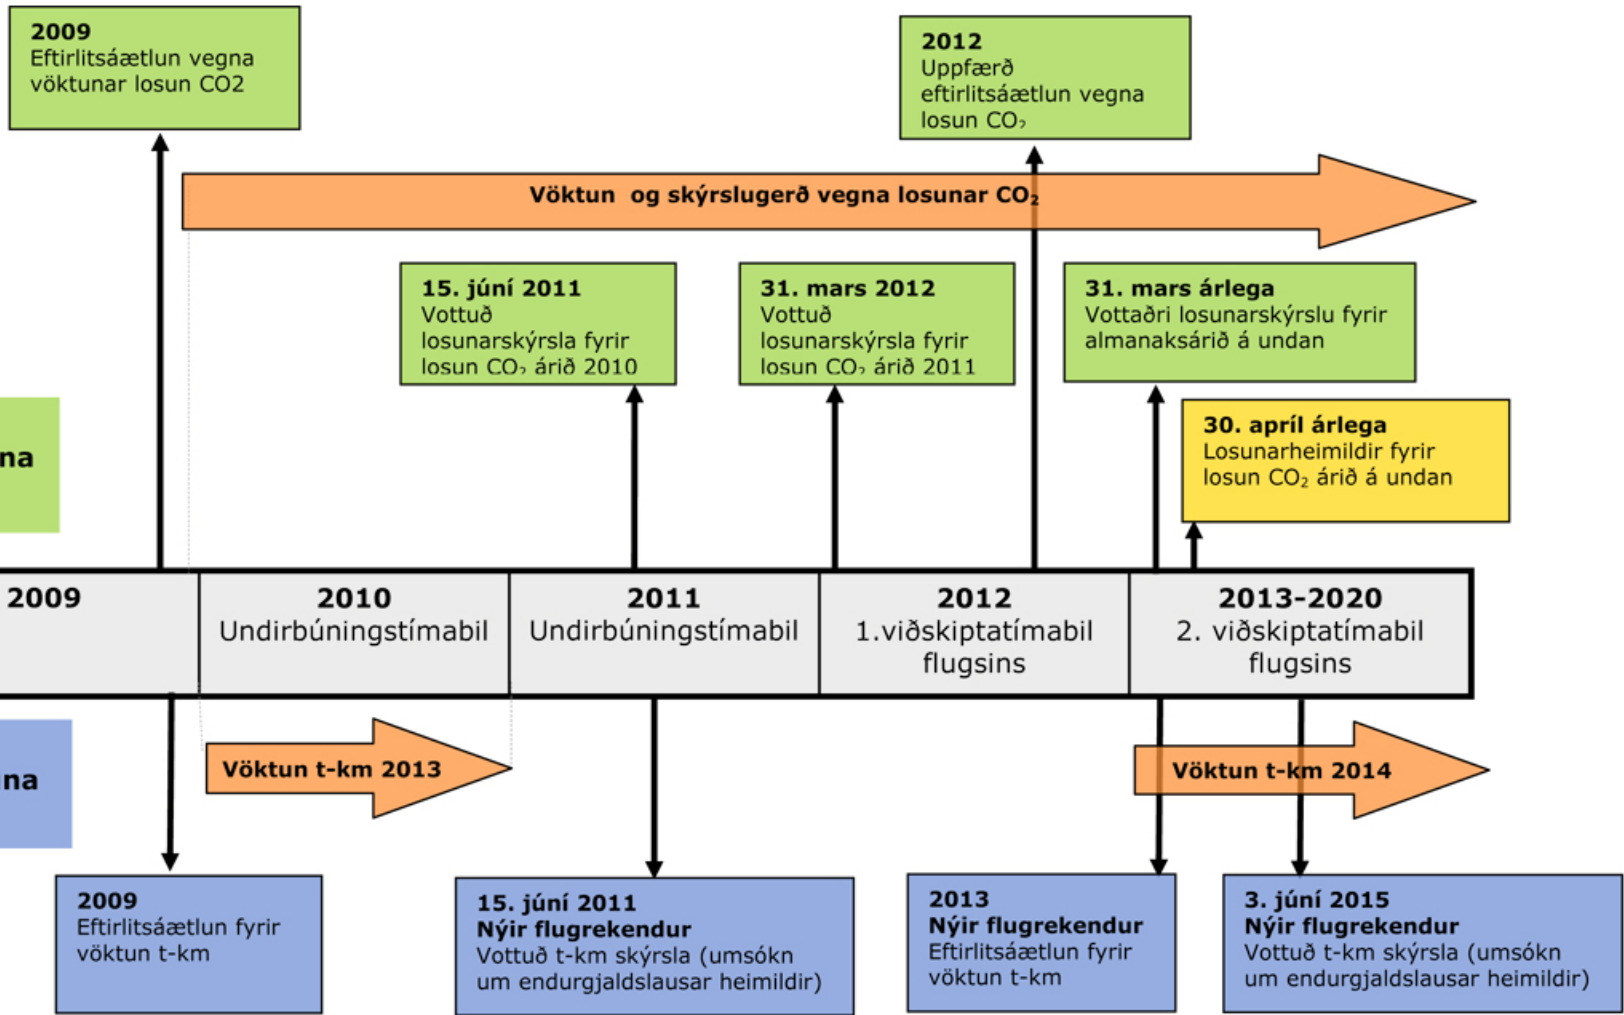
2009
Eftirlitsáætlun vegna vöktunar losun CO2

2012
Uppfærð eftirlitsáætlun vegna losun $CO_2$

Vöktun og skýrslugerð vegna losunar $CO_2$

15. júní 2011
Vottuð losunarskýrsla fyrir losun $CO_2$ árið 2010

31. mars 2012
Vottuð losunarskýrsla fyrir losun $CO_2$ árið 2011

31. mars árlega
Vottaðri losunarskýrslu fyrir almanaksárið á undan

30. apríl árlega
Losunarheimildir fyrir losun $CO_2$ árið á undan

na

2009

2010
Undirbúningstímabil

2011
Undirbúningstímabil

2012
1.viðskiptatímabil flugsins

2013-2020
2. viðskiptatímabil flugsins

na

Vöktun t-km 2013

Vöktun t-km 2014

2009
Eftirlitsáætlun fyrir vöktun t-km

15. júní 2011
Nýir flugrekendur
Vottuð t-km skýrsla (umsókn um endurgjaldslausar heimildir)

2013
Nýir flugrekendur
Eftirlitsáætlun fyrir vöktun t-km

3. júní 2015
Nýir flugrekendur
Vottuð t-km skýrsla (umsókn um endurgjaldslausar heimildir)